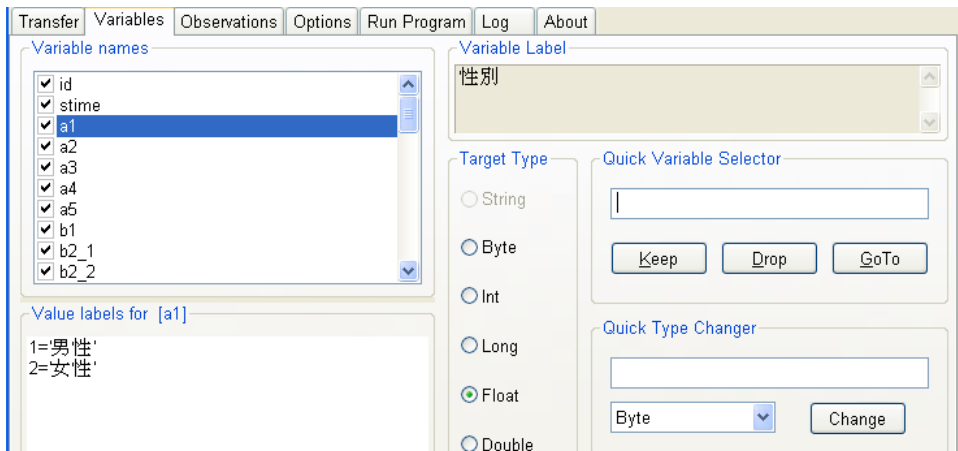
Transfer | Variables | Observations | Options | Run Program | Log | About

Variable names
id
stime
a1
a2
a3
a4
a5
b1
b2_1
b2_2

Variable Label
性別

Target Type
String
Byte
Int
Long
Float
Double

Quick Variable Selector
Keep
Drop
GoTo

Value labels for [a1]
1='男性'
2='女性'

Quick Type Changer
Byte
Change